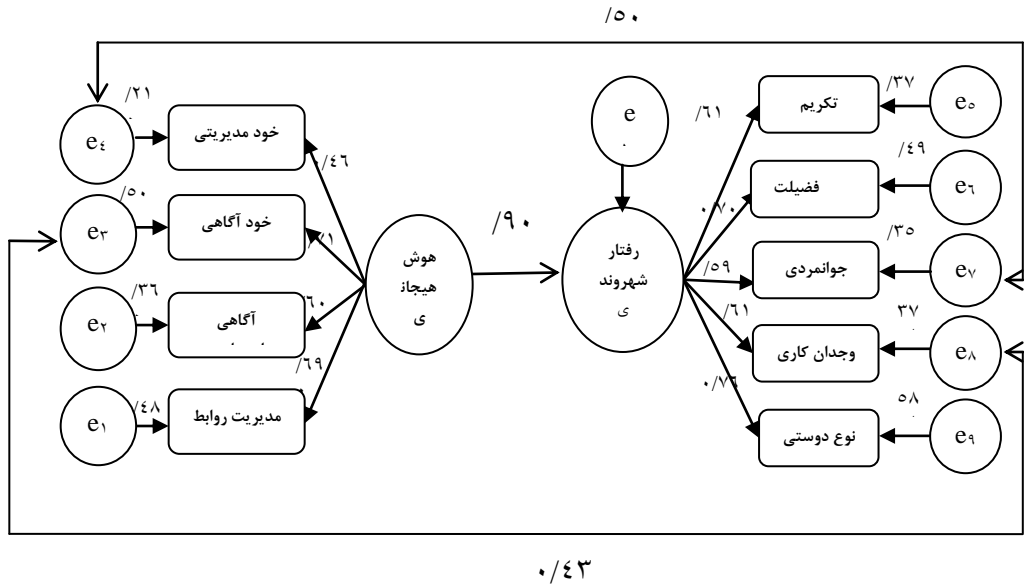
/۵۰

/۲۱
e₄
خود مدیریتی
/۴۶
/۵۰
e₃
خود آگاهی
/۷۱
/۳۶
e₂
آگاهی
/۶۰
/۶۹
e₁
/۴۸
مدیریت روابط

هوش هیجانی

/۹۰

e

رفتار شهروندی

/۶۱
تکریم
/۳۷
e₅
۰/۷۰
فضیلت
/۴۹
e₆
/۵۹
جوانمردی
/۳۵
e₇
/۶۱
وجدان کاری
۳۷
e₈
۰/۷۶
نوع دوستی
۵۸
e₉

۰/۴۳